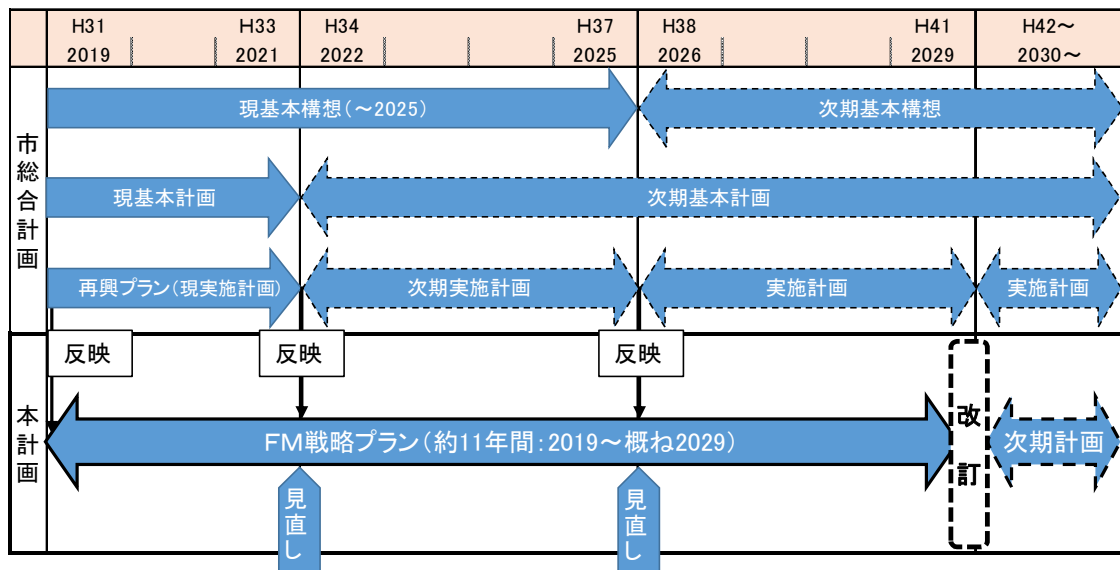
H31 2019 H33 2021 H34 2022 H37 2025 H38 2026 H41 2029 H42〜 2030〜

市総合計画

現基本構想（〜2025）

次期基本構想

現基本計画

次期基本計画

再興プラン（現実施計画）

次期実施計画

実施計画

実施計画

反映

反映

反映

本計画

FM戦略プラン（約11年間：2019〜概ね2029）

改訂

次期計画

見直し

見直し